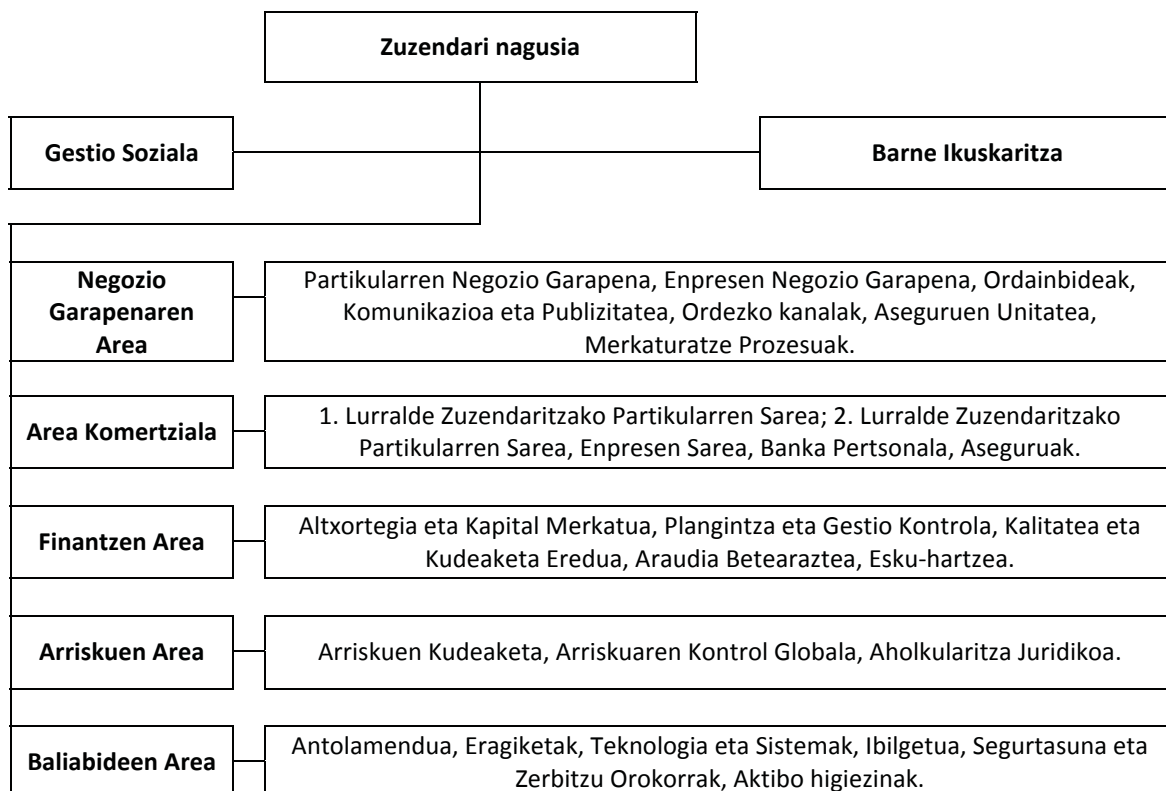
Zuzendari nagusia

Gestio Soziala

Barne Ikuskaritza

Negozio Garapenaren Area

Partikularren Negozio Garapena, Enpresen Negozio Garapena, Ordainbideak, Komunikazioa eta Publizitatea, Ordezko kanalak, Aseguruen Unitatea, Merkaturatze Prozesuak.

Area Komertziala

1. Lurralde Zuzendaritzako Partikularren Sarea; 2. Lurralde Zuzendaritzako Partikularren Sarea, Enpresen Sarea, Banka Pertsonala, Aseguruak.

Finantzen Area

Altxortegia eta Kapital Merkatua, Plangintza eta Gestio Kontrola, Kalitatea eta Kudeaketa Eredua, Araudia Betearaztea, Esku-hartzea.

Arriskuen Area

Arriskuen Kudeaketa, Arriskuaren Kontrol Globala, Aholkularitza Juridikoa.

Baliabideen Area

Antolamendua, Eragiketak, Teknologia eta Sistemak, Ibilgetua, Segurtasuna eta Zerbitzu Orokorrak, Aktibo higiezinak.